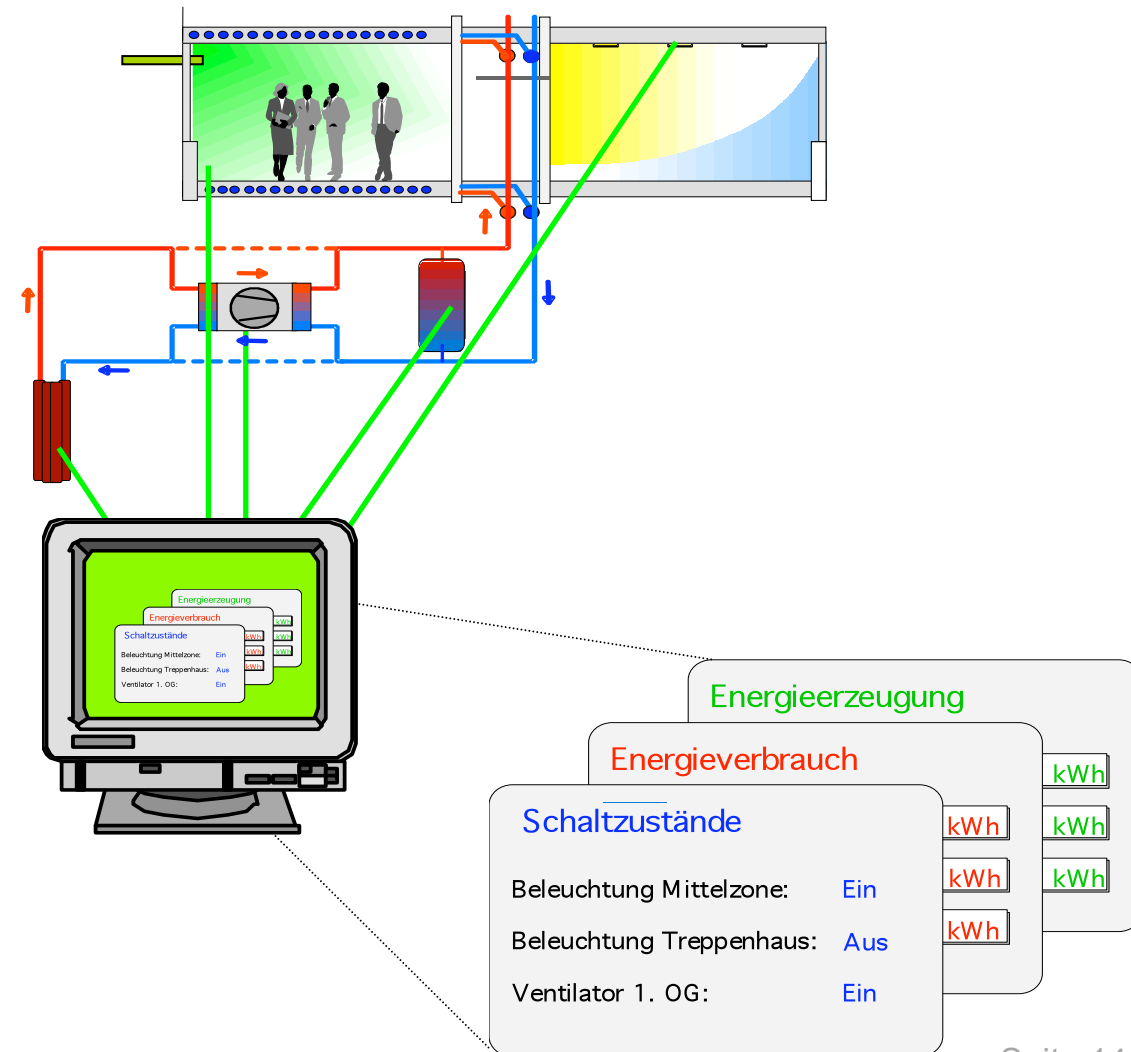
Energieerzeugung
Energieverbrauch
Schaltzustände
Beleuchtung Mittelzone: Ein
Beleuchtung Treppenhaus: Aus
Ventilator 1. OG: Ein
kWh
kWh
kWh
kWh
kWh
kWh

Energieerzeugung

kWh
kWh
kWh

Energieverbrauch

kWh
kWh
kWh

Schaltzustände

Beleuchtung Mittelzone: Ein

Beleuchtung Treppenhaus: Aus

Ventilator 1. OG: Ein

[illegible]